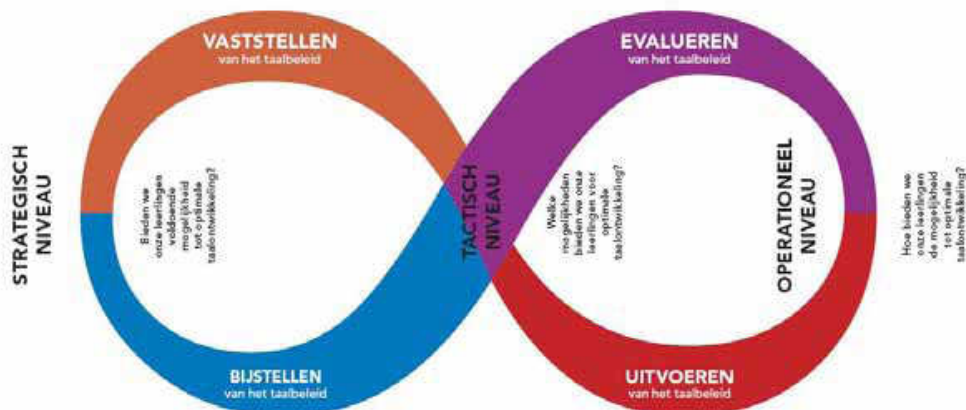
VASTSTELLEN
van het taalbeleid

EVALUEREN
van het taalbeleid

STRATEGISCH NIVEAU

Bieden we onze leerlingen voldoende mogelijkheid tot optimale taalontwikkeling?

TACTISCH NIVEAU

Welke mogelijkheden bieden we onze leerlingen voor optimale taalontwikkeling?

OPERATIONEEL NIVEAU

Hoe bieden we onze leerlingen de mogelijkheid tot optimale taalontwikkeling?

BIJSTELLEN
van het taalbeleid

UITVOEREN
van het taalbeleid